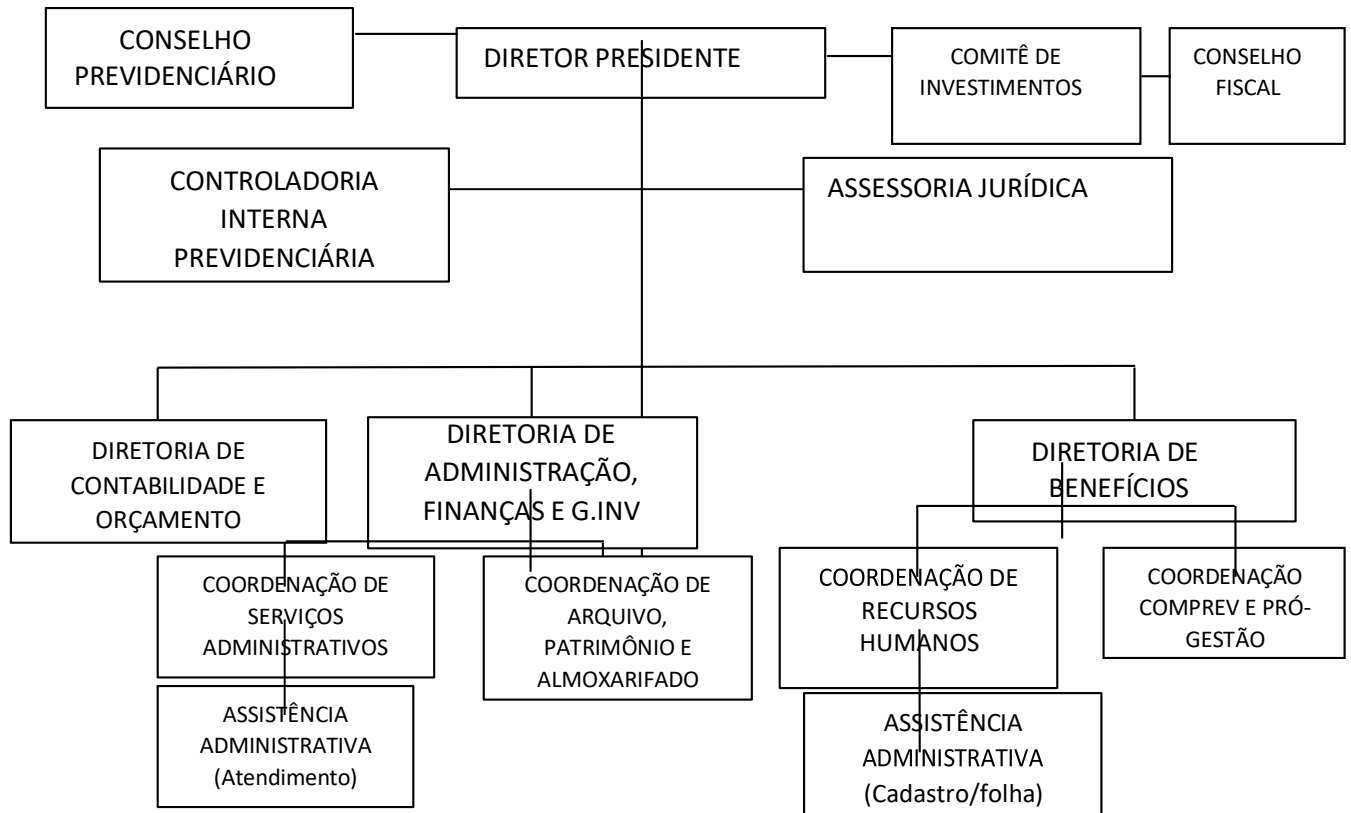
CONSELHO PREVIDENCIÁRIO

DIRETOR PRESIDENTE

COMITÊ DE INVESTIMENTOS

CONSELHO FISCAL

CONTROLADORIA INTERNA PREVIDENCIÁRIA

ASSESSORIA JURÍDICA

DIRETORIA DE CONTABILIDADE E ORÇAMENTO

DIRETORIA DE ADMINISTRAÇÃO, FINANÇAS E G.INV

DIRETORIA DE BENEFÍCIOS

COORDENAÇÃO DE SERVIÇOS ADMINISTRATIVOS

COORDENAÇÃO DE ARQUIVO, PATRIMÔNIO E ALMOXARIFADO

COORDENAÇÃO DE RECURSOS HUMANOS

COORDENAÇÃO COMPREV E PRÓ-GESTÃO

ASSISTÊNCIA ADMINISTRATIVA (Atendimento)

ASSISTÊNCIA ADMINISTRATIVA (Cadastro/folha)